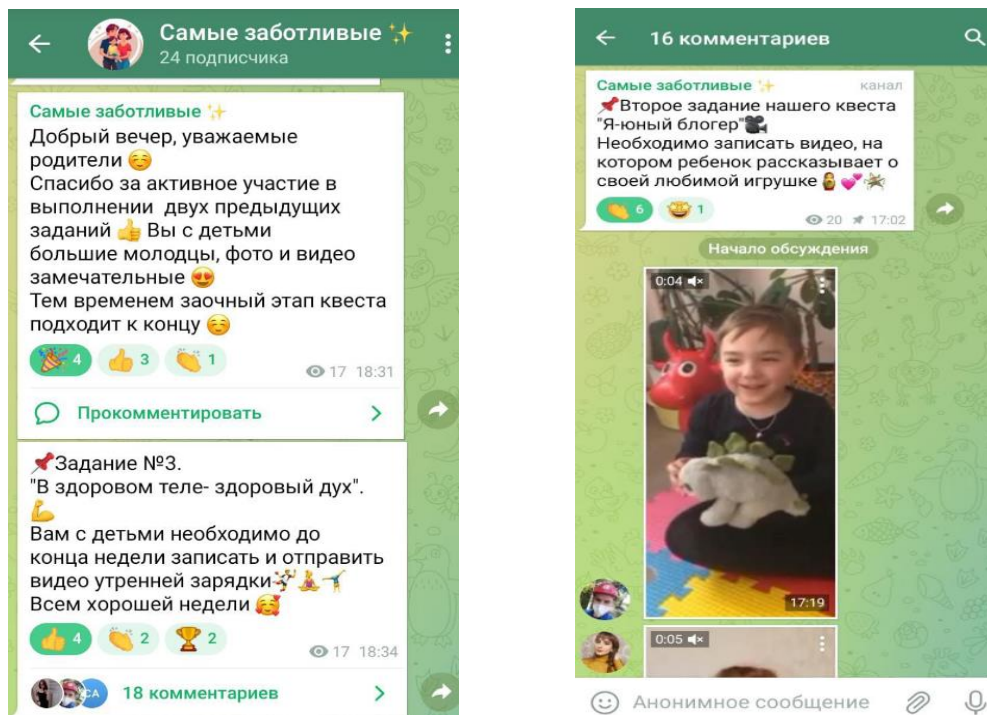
Самые заботливые ✨
24 подписчика

Самые заботливые ✨
Добрый вечер, уважаемые родители ☺️
Спасибо за активное участие в выполнении двух предыдущих заданий 👍 Вы с детьми большие молодцы, фото и видео замечательные 😍
Тем временем заочный этап квеста подходит к концу ☺️

🎉 4 👍 3 👏 1
17 18:31

Прокомментировать

📌Задание №3.
"В здоровом теле- здоровый дух".
💪
Вам с детьми необходимо до конца недели записать и отправить видео утренней зарядки🤸🧘🤸
Всем хорошей недели 🥰

👍 4 👏 2 🏆 2
17 18:34

СА 18 комментариев

16 комментариев

Самые заботливые ✨ канал
📌Второе задание нашего квеста "Я-юный блогер"🎥
Необходимо записать видео, на котором ребенок рассказывает о своей любимой игрушке 🧸💕🕷

👏 6 🤩 1
20 17:02

Начало обсуждения

0:04
17:19
0:05

Анонимное сообщение